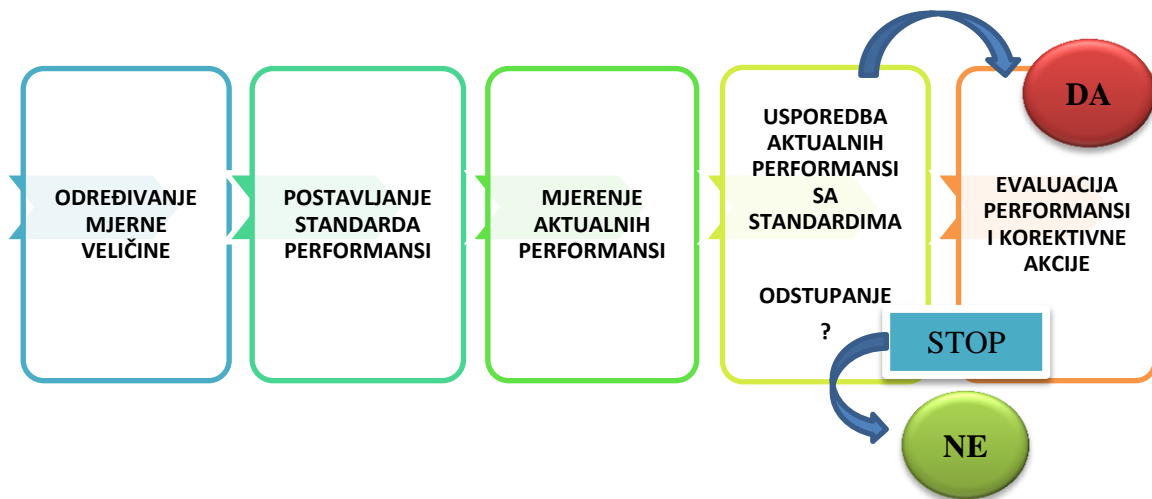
ODREĐIVANJE MJERNE VELIČINE

POSTAVLJANJE STANDARDA PERFORMANSI

MJERENJE AKTUALNIH PERFORMANSI

USPOREDBA AKTUALNIH PERFORMANSI SA STANDARDIMA

ODSTUPANJE ?

DA

EVALUACIJA PERFORMANSI I KOREKTIVNE AKCIJE

STOP

NE